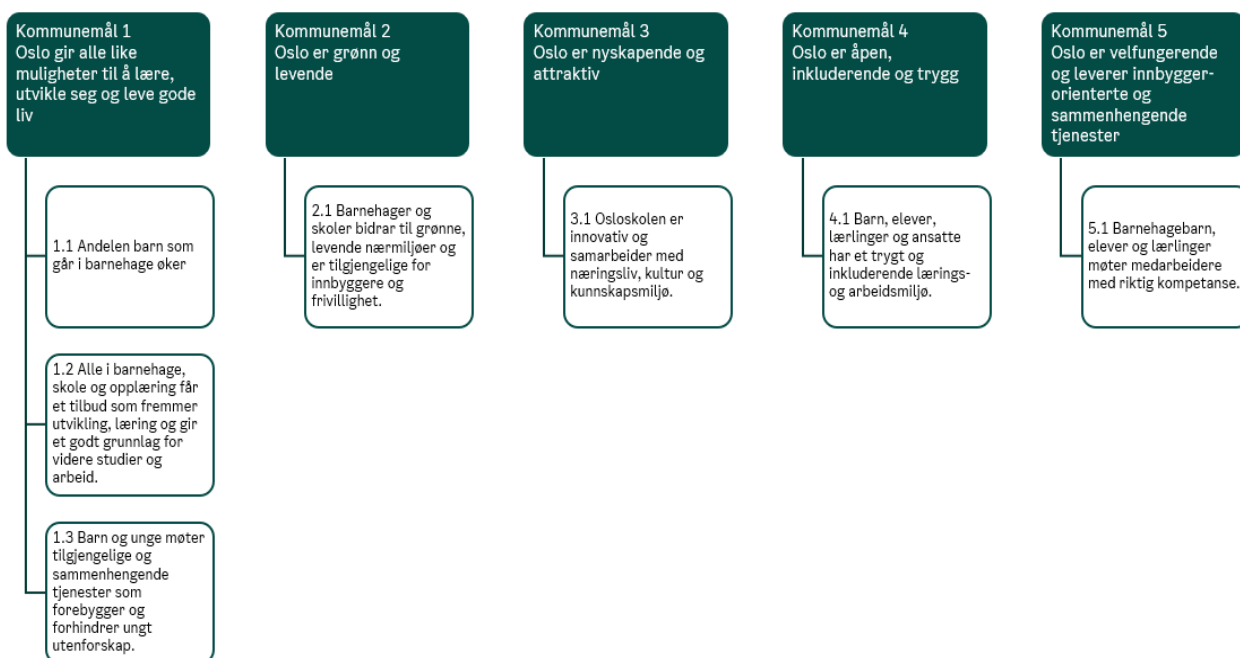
Kommunemål 1
Oslo gir alle like muligheter til å lære, utvikle seg og leve gode liv

1.1 Andelen barn som går i barnehage øker

1.2 Alle i barnehage, skole og opplæring får et tilbud som fremmer utvikling, læring og gir et godt grunnlag for videre studier og arbeid.

1.3 Barn og unge møter tilgjengelige og sammenhengende tjenester som forebygger og forhindrer ungt utenforskap.

Kommunemål 2
Oslo er grønn og levende

2.1 Barnehager og skoler bidrar til grønne, levende nærmiljøer og er tilgjengelige for innbyggere og frivillighet.

Kommunemål 3
Oslo er nyskapende og attraktiv

3.1 Osloskolen er innovativ og samarbeider med næringsliv, kultur og kunnskapsmiljø.

Kommunemål 4
Oslo er åpen, inkluderende og trygg

4.1 Barn, elever, lærlinger og ansatte har et trygt og inkluderende lærings- og arbeidsmiljø.

Kommunemål 5
Oslo er velfungerende og leverer innbygger-orienterte og sammenhengende tjenester

5.1 Barnehagebarn, elever og lærlinger møter medarbeidere med riktig kompetanse.